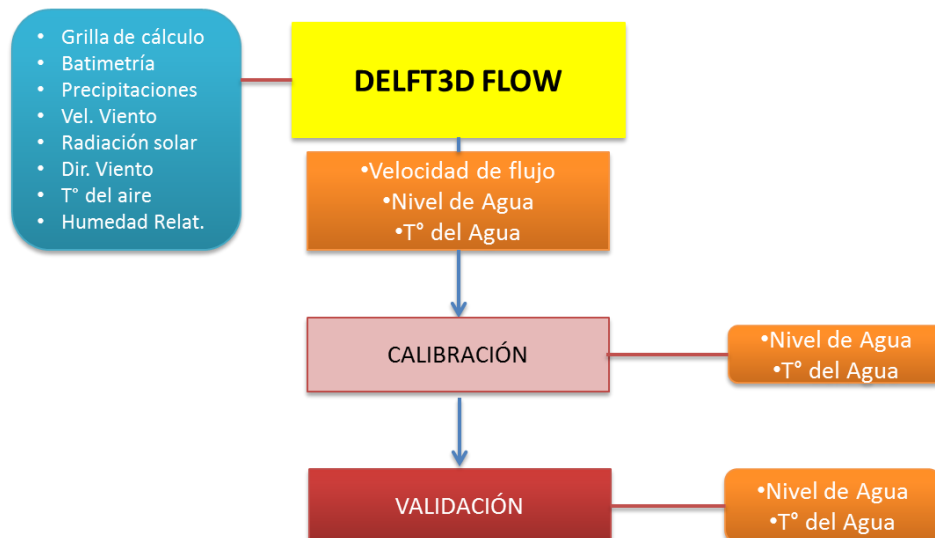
- Grilla de cálculo
- Batimetría
- Precipitaciones
- Vel. Viento
- Radiación solar
- Dir. Viento
- T° del aire
- Humedad Relat.

DELFT3D FLOW

•Velocidad de flujo
•Nivel de Agua
•T° del Agua

CALIBRACIÓN

•Nivel de Agua
•T° del Agua

VALIDACIÓN

•Nivel de Agua
•T° del Agua